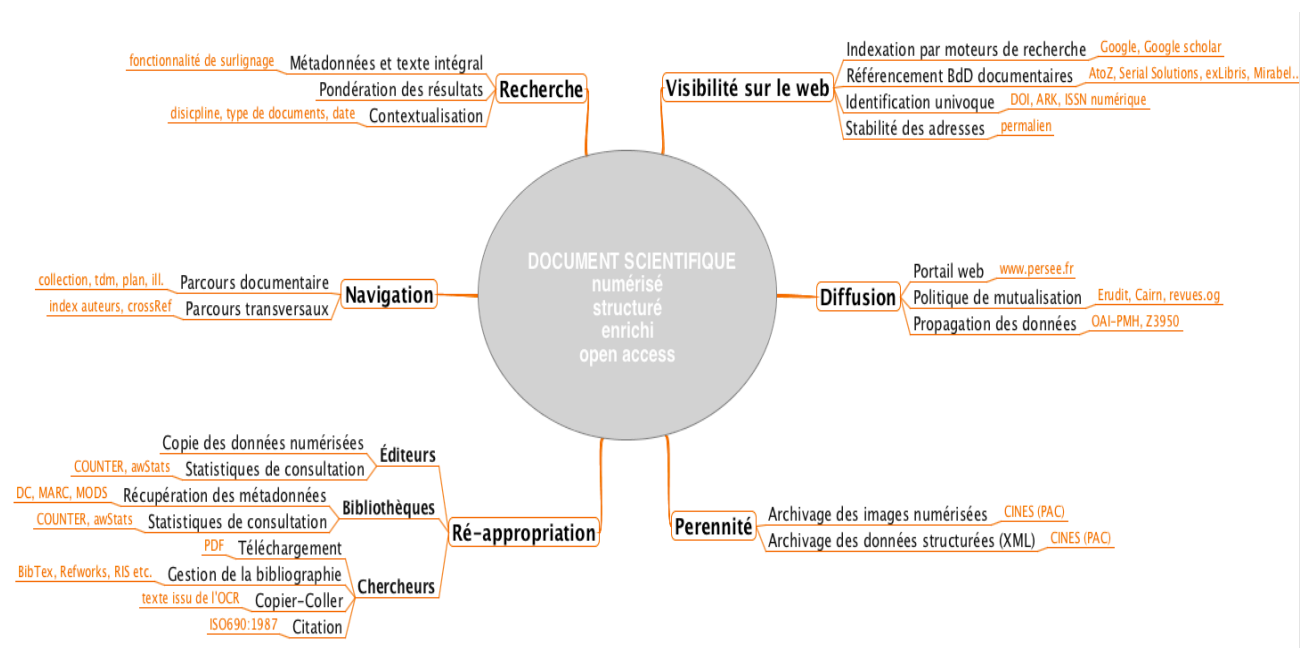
DOCUMENT SCIENTIFIQUE
numérisé
structuré
enrichi
open access

Recherche
Métadonnées et texte intégral
fonctionnalité de surlignage
Pondération des résultats
Contextualisation
disicpline, type de documents, date

Visibilité sur le web
Indexation par moteurs de recherche
Google, Google scholar
Référencement BdD documentaires
AtoZ, Serial Solutions, exLibris, Mirabel...
Identification univoque
DOI, ARK, ISSN numérique
Stabilité des adresses
permalien

Navigation
Parcours documentaire
collection, tdm, plan, ill.
Parcours transversaux
index auteurs, crossRef

Diffusion
Portail web
www.persee.fr
Politique de mutualisation
Erudit, Cairn, revues.og
Propagation des données
OAI-PMH, Z3950

Ré-appropriation
Éditeurs
Copie des données numérisées
Statistiques de consultation
COUNTER, awStats
Bibliothèques
Récupération des métadonnées
DC, MARC, MODS
Statistiques de consultation
COUNTER, awStats
Chercheurs
Téléchargement
PDF
Gestion de la bibliographie
BibTex, Refworks, RIS etc.
Copier-Coller
texte issu de l'OCR
Citation
ISO690:1987

Perennité
Archivage des images numérisées
CINES (PAC)
Archivage des données structurées (XML)
CINES (PAC)